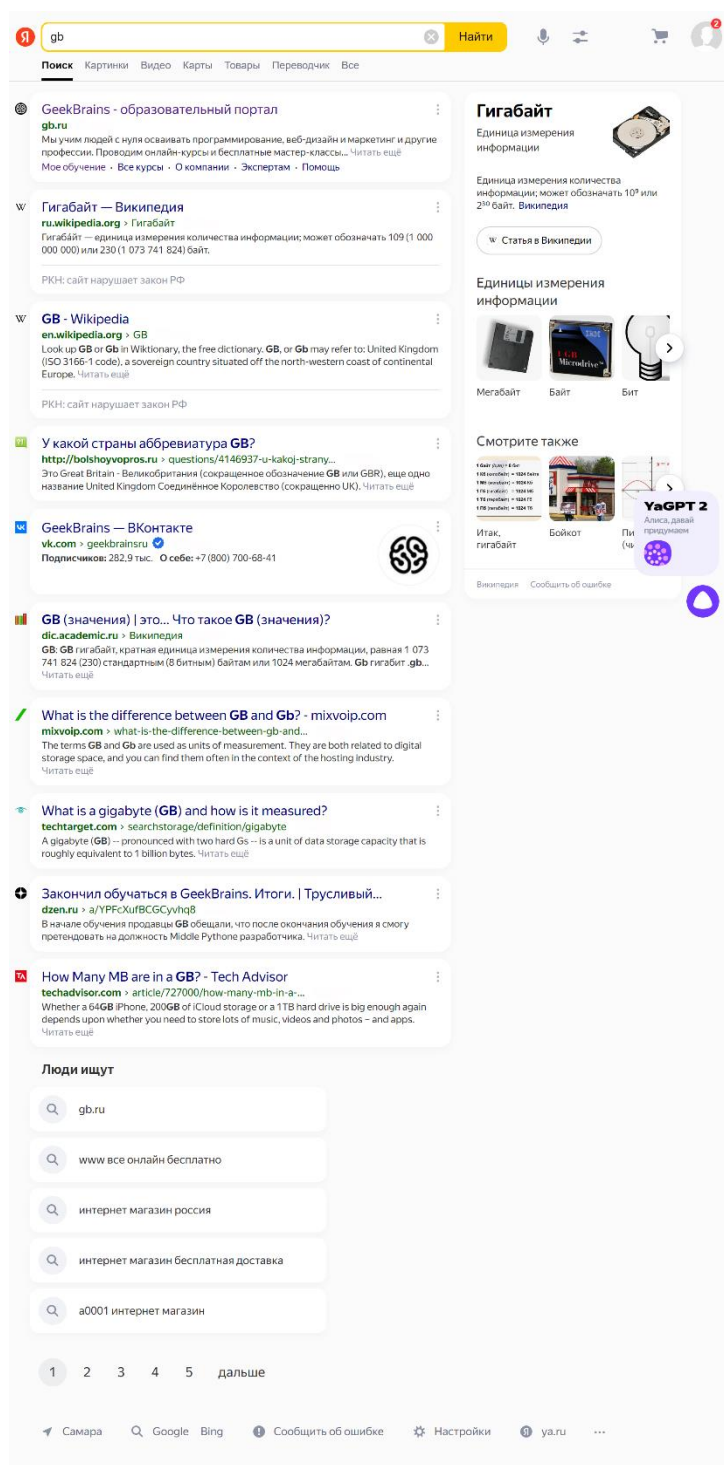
Я gb Найти

Поиск Картинки Видео Карты Товары Переводчик Все

GeekBrains - образовательный портал
gb.ru
Мы учим людей с нуля осваивать программирование, веб-дизайн и маркетинг и другие профессии. Проводим онлайн-курсы и бесплатные мастер-классы... Читать ещё
Мое обучение · Все курсы · О компании · Экспертам · Помощь

Гигабайт — Википедия
ru.wikipedia.org › Гигабайт
Гигабайт — единица измерения количества информации; может обозначать 109 (1 000 000 000) или 230 (1 073 741 824) байт.

РКН: сайт нарушает закон РФ

GB - Wikipedia
en.wikipedia.org › GB
Look up GB or Gb in Wiktionary, the free dictionary. GB, or Gb may refer to: United Kingdom (ISO 3166-1 code), a sovereign country situated off the north-western coast of continental Europe. Читать ещё

РКН: сайт нарушает закон РФ

У какой страны аббревиатура GB?
http://bolshoyvopros.ru › questions/4146937-u-kakoj-strany...
Это Great Britain - Великобритания (сокращенное обозначение GB или GBR), еще одно название United Kingdom Соединённое Королевство (сокращенно UK). Читать ещё

GeekBrains — ВКонтакте
vk.com › geekbrainsru
Подписчиков: 282,9 тыс. О себе: +7 (800) 700-68-41

GB (значения) | это... Что такое GB (значения)?
dic.academic.ru › Википедия
GB: GB гигабайт, кратная единица измерения количества информации, равная 1 073 741 824 (230) стандартным (8 битным) байтам или 1024 мегабайтам. Gb гигабит .gb... Читать ещё

What is the difference between GB and Gb? - mixvoip.com
mixvoip.com › what-is-the-difference-between-gb-and...
The terms GB and Gb are used as units of measurement. They are both related to digital storage space, and you can find them often in the context of the hosting industry. Читать ещё

What is a gigabyte (GB) and how is it measured?
techtarget.com › searchstorage/definition/gigabyte
A gigabyte (GB) -- pronounced with two hard Gs -- is a unit of data storage capacity that is roughly equivalent to 1 billion bytes. Читать ещё

Закончил обучаться в GeekBrains. Итоги. | Трусливый...
dzen.ru › a/YPFcXufBCGCyvhq8
В начале обучения продавцы GB обещали, что после окончания обучения я смогу претендовать на должность Middle Pythone разработчика. Читать ещё

How Many MB are in a GB? - Tech Advisor
techadvisor.com › article/727000/how-many-mb-in-a-...
Whether a 64GB iPhone, 200GB of iCloud storage or a 1TB hard drive is big enough again depends upon whether you need to store lots of music, videos and photos – and apps. Читать ещё

Люди ищут
gb.ru
www все онлайн бесплатно
интернет магазин россия
интернет магазин бесплатная доставка
а0001 интернет магазин

1 2 3 4 5 дальше

Самара Google Bing Сообщить об ошибке Настройки ya.ru ···

Гигабайт
Единица измерения информации
Единица измерения количества информации; может обозначать $10^9$ или $2^{30}$ байт. Википедия
Статья в Википедии

Единицы измерения информации
Мегабайт Байт Бит

Смотрите также
Итак, гигабайт Бойкот Пи (чи

Википедия Сообщить об ошибке

YaGPT 2
Алиса, давай придумаем